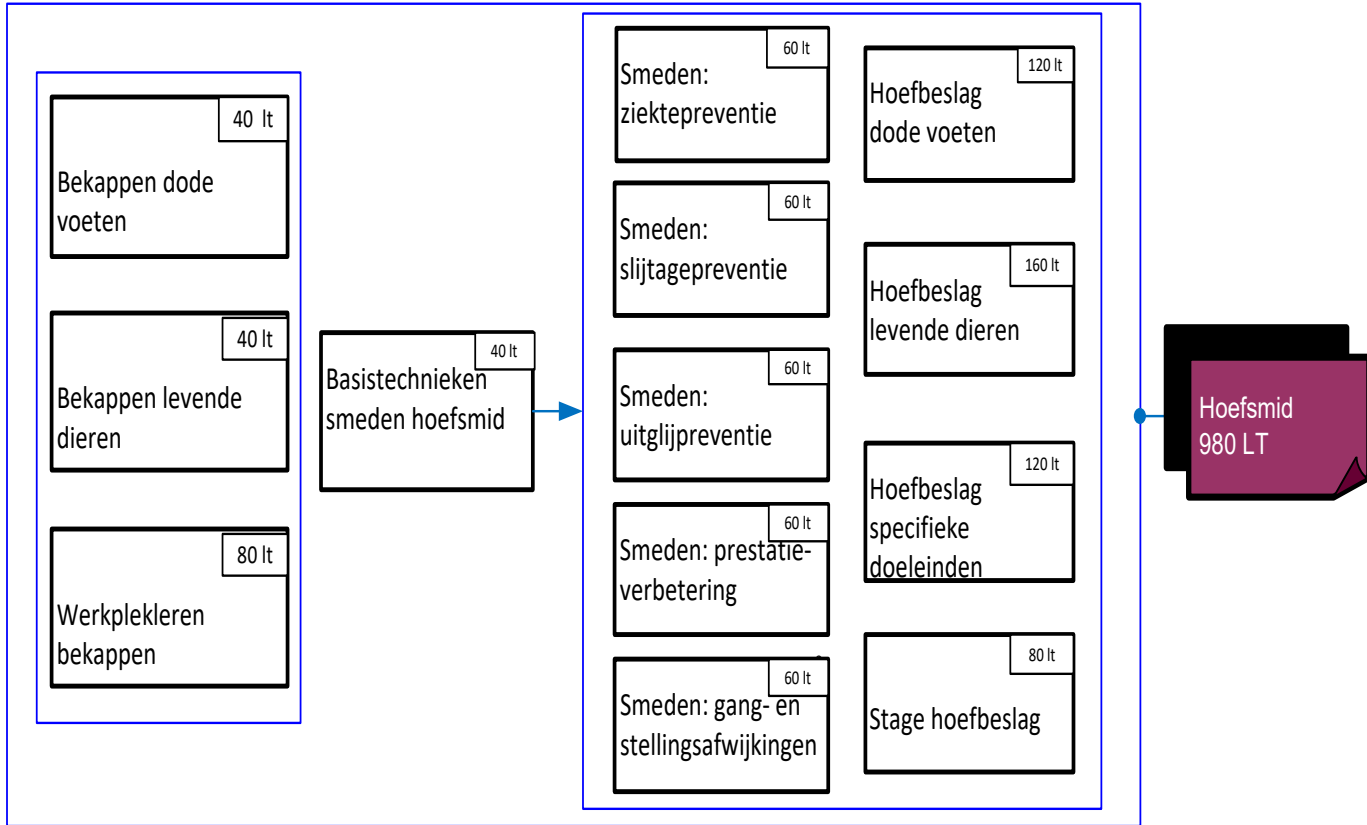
40 lt
Bekappen dode voeten

40 lt
Bekappen levende dieren

80 lt
Werkplekleren bekappen

40 lt
Basistechnieken smeden hoefsmid

60 lt
Smeden: ziektepreventie

60 lt
Smeden: slijtagepreventie

60 lt
Smeden: uitglijpreventie

60 lt
Smeden: prestatieverbetering

60 lt
Smeden: gang- en stellingsafwijkingen

120 lt
Hoefbeslag dode voeten

160 lt
Hoefbeslag levende dieren

120 lt
Hoefbeslag specifieke doeleinden

80 lt
Stage hoefbeslag

Hoefsmid
980 LT